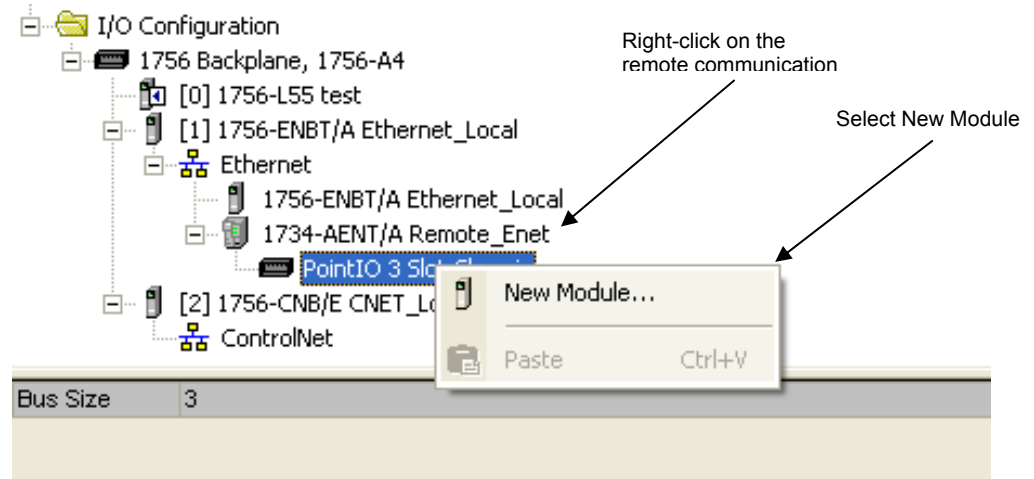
I/O Configuration
1756 Backplane, 1756-A4
[0] 1756-L55 test
[1] 1756-ENBT/A Ethernet_Local
Ethernet
1756-ENBT/A Ethernet_Local
1734-AENT/A Remote_Enet
PointIO 3 Slot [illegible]
[2] 1756-CNB/E CNET_Lo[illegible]
ControlNet

Right-click on the remote communication

Select New Module

New Module...
Paste Ctrl+V

Bus Size 3